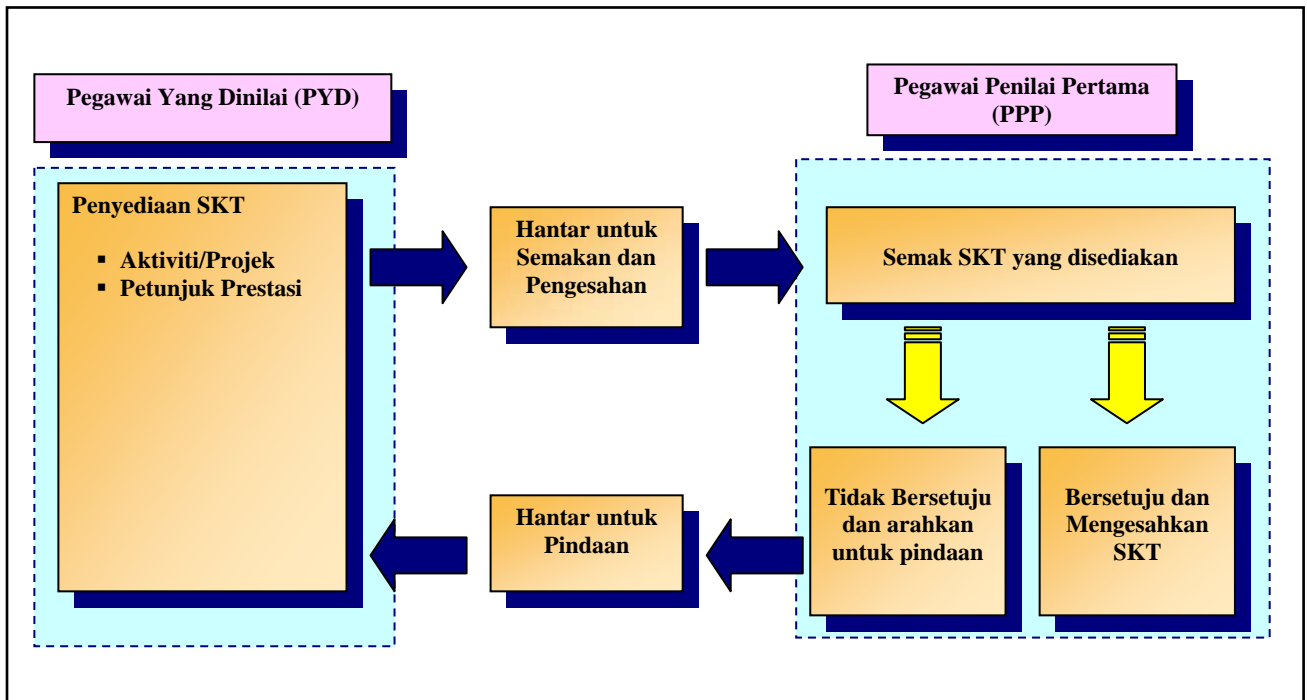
Pegawai Yang Dinilai (PYD)

Pegawai Penilai Pertama (PPP)

Penyediaan SKT

- Aktiviti/Projek
- Petunjuk Prestasi

Hantar untuk Semakan dan Pengesahan

Semak SKT yang disediakan

Tidak Bersetuju dan arahkan untuk pindaan

Bersetuju dan Mengesahkan SKT

Hantar untuk Pindaan